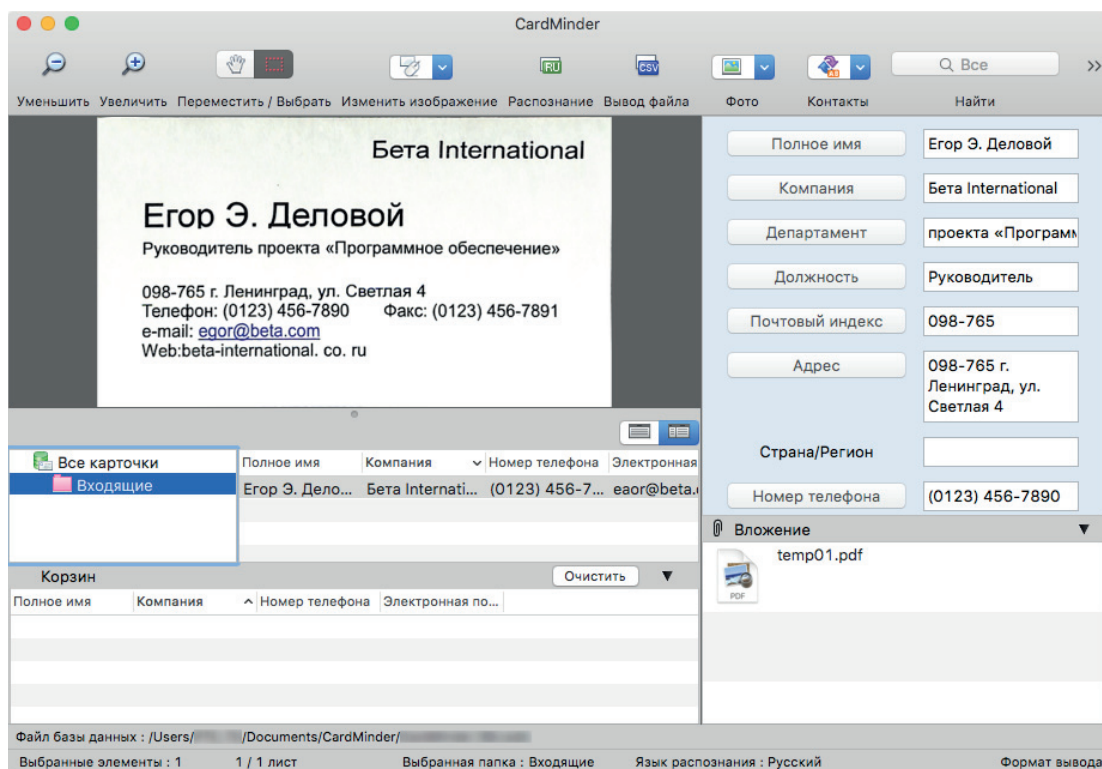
CardMinder

Уменьшить Увеличить Переместить / Выбрать Изменить изображение Распознание Вывод файла Фото Контакты Найти

Q Все

Бета International

Егор Э. Деловой

Руководитель проекта «Программное обеспечение»

098-765 г. Ленинград, ул. Светлая 4
Телефон: (0123) 456-7890 Факс: (0123) 456-7891
e-mail: egor@beta.com
Web:beta-international. co. ru

| Полное имя | Егор Э. Деловой |
|---|---|
| Компания | Бета International |
| Департамент | проекта «Программ |
| Должность | Руководитель |
| Почтовый индекс | 098-765 |
| Адрес | 098-765 г. Ленинград, ул. Светлая 4 |
| Страна/Регион | |
| Номер телефона | (0123) 456-7890 |

Вложение

temp01.pdf

PDF

Все карточки
Входящие

| Полное имя | Компания | Номер телефона | Электронная |
|---|---|---|---|
| Егор Э. Дело... | Бета Internati... | (0123) 456-7... | eaor@beta.c |

Корзин Очистить

| Полное имя | Компания | Номер телефона | Электронная по... |
|---|---|---|---|

Файл базы данных : /Users/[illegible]/Documents/CardMinder/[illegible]

Выбранные элементы : 1 1 / 1 лист Выбранная папка : Входящие Язык распознания : Русский Формат вывода